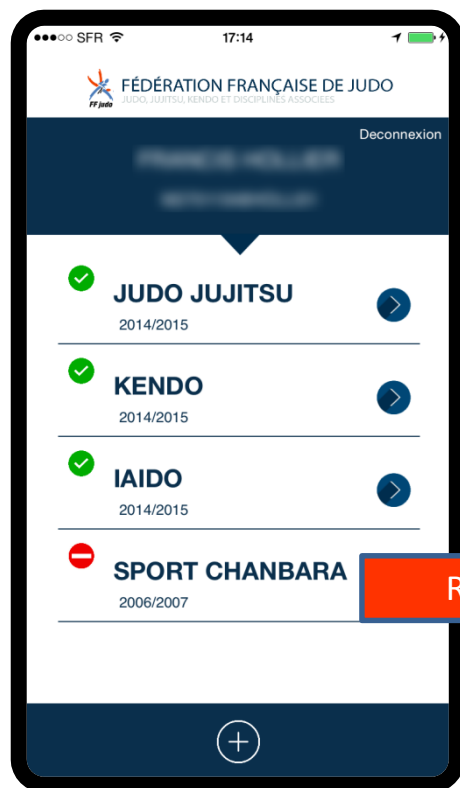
●●●○○ SFR 17:14

FF judo
FÉDÉRATION FRANÇAISE DE JUDO
JUDO, JUJITSU, KENDO ET DISCIPLINES ASSOCIÉES

Deconnexion

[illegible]
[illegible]

JUDO JUJITSU
2014/2015

KENDO
2014/2015

IAIDO
2014/2015

SPORT CHANBARA
2006/2007

R